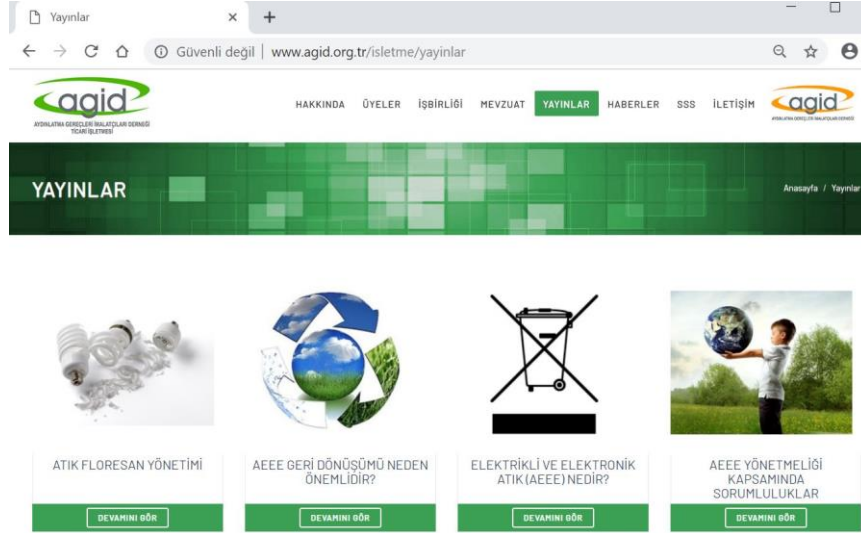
Yayınlar

Güvenli değil | www.agid.org.tr/isletme/yayinlar

agid
AYDINLATMA GEREÇLERİ İMALATÇILARI DERNEĞİ TİCARİ İŞLETMESİ

HAKKINDA ÜYELER İŞBİRLİĞİ MEVZUAT YAYINLAR HABERLER SSS İLETİŞİM

agid
AYDINLATMA GEREÇLERİ İMALATÇILARI DERNEĞİ

YAYINLAR

Anasayfa / Yayınlar

ATIK FLORESAN YÖNETİMİ

DEVAMINI GÖR

AEEE GERİ DÖNÜŞÜMÜ NEDEN ÖNEMLİDİR?

DEVAMINI GÖR

ELEKTRİKLİ VE ELEKTRONİK ATIK (AEEE) NEDİR?

DEVAMINI GÖR

AEEE YÖNETMELİĞİ KAPSAMINDA SORUMLULUKLAR

DEVAMINI GÖR